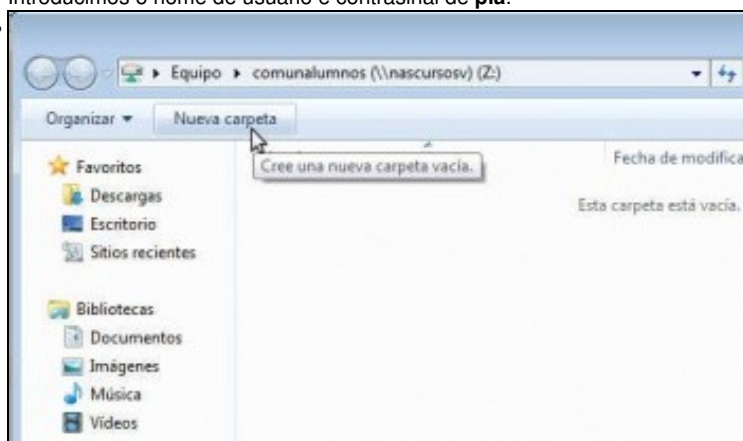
Introducimos o nome de usuario e contrasinal de **pia**.

Equipo ▸ comunalumnos (\\nascursosv) (Z:)

Organizar ▾ Nueva carpeta

Cree una nueva carpeta vacía.

Fecha de modifica

Esta carpeta está vacía.

Favoritos
Descargas
Escritorio
Sitios recientes

Bibliotecas
Documentos
Imágenes
Música
Vídeos